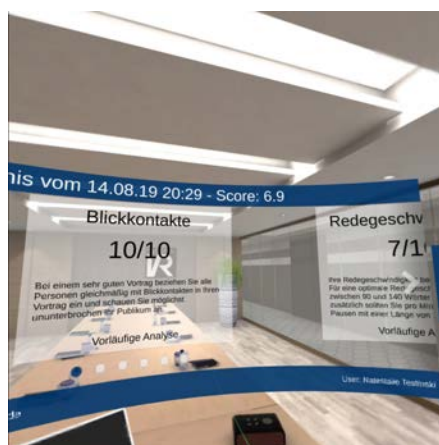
nis vom 14.08.19 20:29 - Score: 6.9

Blickkontakte

10/10

Bei einem sehr guten Vortrag beziehen Sie alle Personen gleichmäßig mit Blickkontakten in Ihren Vortrag ein und schauen Sie möglichst ununterbrochen ins Publikum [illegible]

Vorläufige Analyse

Redegeschv

7/1

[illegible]

Vorläufige A

User: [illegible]